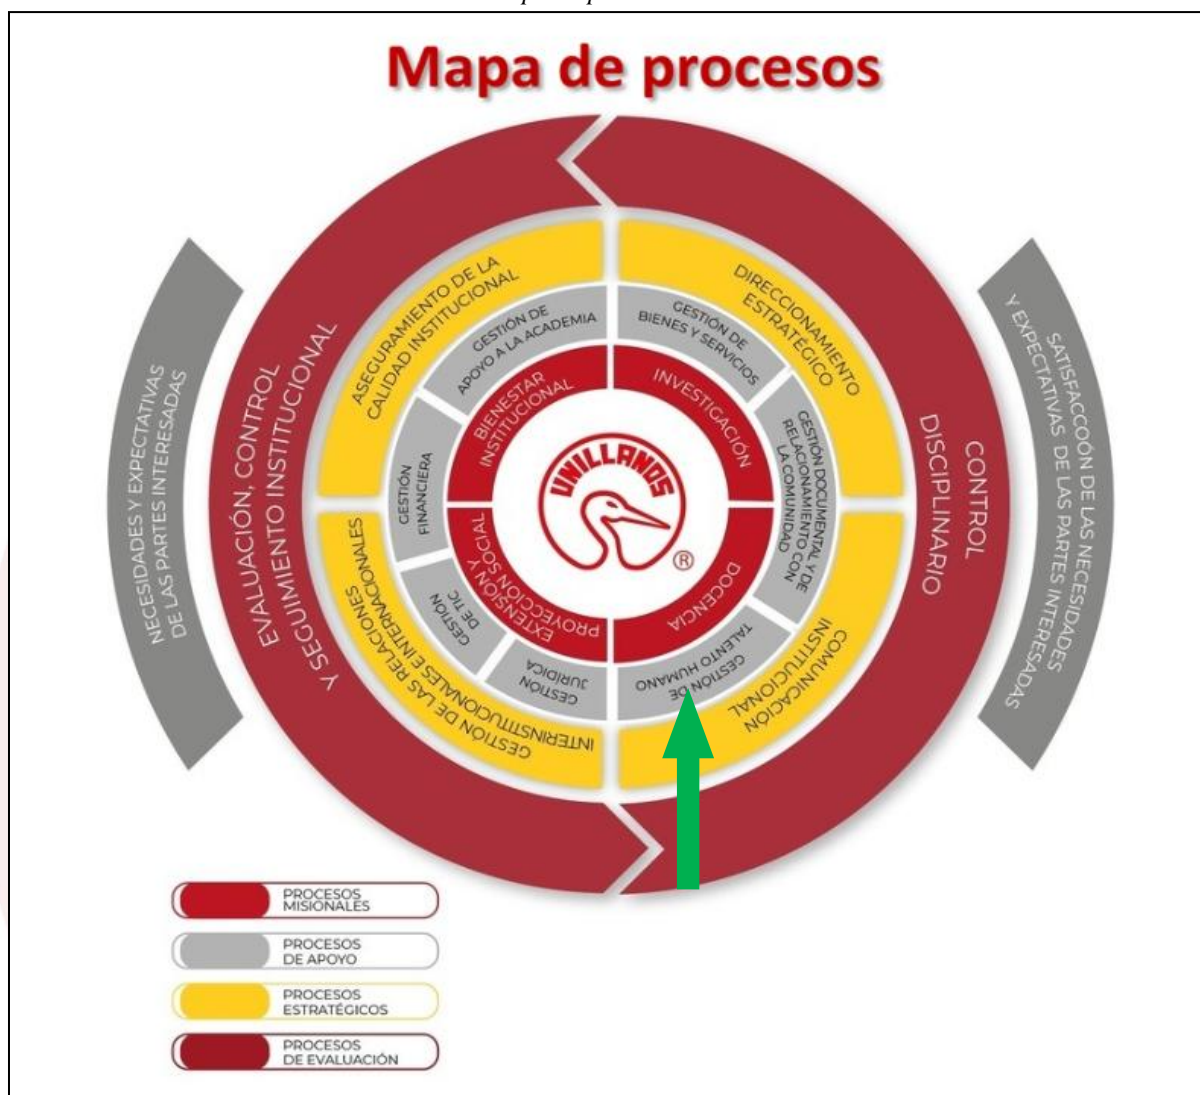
Mapa de procesos

NECESIDADES Y EXPECTATIVAS DE LAS PARTES INTERESADAS

EVALUACIÓN, CONTROL Y SEGUIMIENTO INSTITUCIONAL

ASEGURAMIENTO DE LA CALIDAD INSTITUCIONAL

GESTIÓN DE APOYO A LA ACADEMIA

GESTIÓN DE BIENES Y SERVICIOS

DIRECCIONAMIENTO ESTRATÉGICO

CONTROL DISCIPLINARIO

SATISFACCIÓN DE LAS NECESIDADES Y EXPECTATIVAS DE LAS PARTES INTERESADAS

BIENESTAR INSTITUCIONAL

INVESTIGACIÓN

GESTIÓN FINANCIERA

UNILLANOS

GESTIÓN DOCUMENTAL Y DE RELACIONAMIENTO CON LA COMUNIDAD

PROYECCIÓN SOCIAL Y EXTENSIÓN

DOCENCIA

GESTIÓN DE TIC

GESTIÓN JURÍDICA

GESTIÓN DE TALENTO HUMANO

COMUNICACIÓN INSTITUCIONAL

GESTIÓN DE LAS RELACIONES INTERINSTITUCIONALES E INTERNACIONALES

PROCESOS MISIONALES

PROCESOS DE APOYO

PROCESOS ESTRATÉGICOS

PROCESOS DE EVALUACIÓN